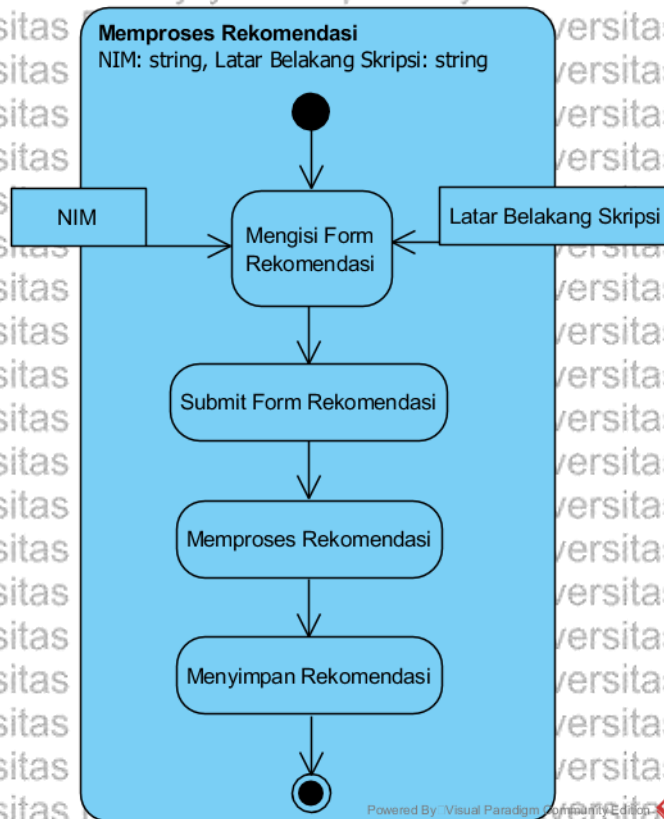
Memproses Rekomendasi
NIM: string, Latar Belakang Skripsi: string

NIM

Mengisi Form Rekomendasi

Latar Belakang Skripsi

Submit Form Rekomendasi

Memproses Rekomendasi

Menyimpan Rekomendasi

Powered By Visual Paradigm Community Edition